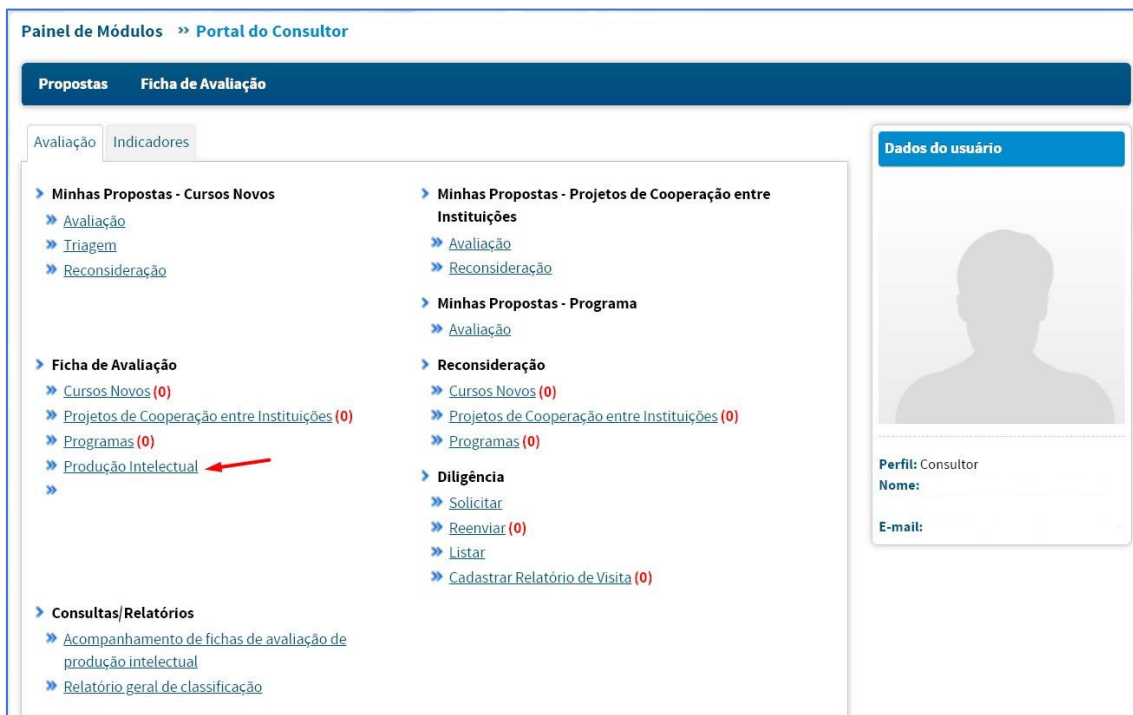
Painel de Módulos » Portal do Consultor

Propostas Ficha de Avaliação

Avaliação Indicadores

Dados do usuário

› Minhas Propostas - Cursos Novos
» Avaliação
» Triagem
» Reconsideração

› Ficha de Avaliação
» Cursos Novos (0)
» Projetos de Cooperação entre Instituições (0)
» Programas (0)
» Produção Intelectual
»

› Consultas/Relatórios
» Acompanhamento de fichas de avaliação de produção intelectual
» Relatório geral de classificação

› Minhas Propostas - Projetos de Cooperação entre Instituições
» Avaliação
» Reconsideração

› Minhas Propostas - Programa
» Avaliação

› Reconsideração
» Cursos Novos (0)
» Projetos de Cooperação entre Instituições (0)
» Programas (0)

› Diligência
» Solicitar
» Reenviar (0)
» Listar
» Cadastrar Relatório de Visita (0)

Perfil: Consultor
Nome:
E-mail: